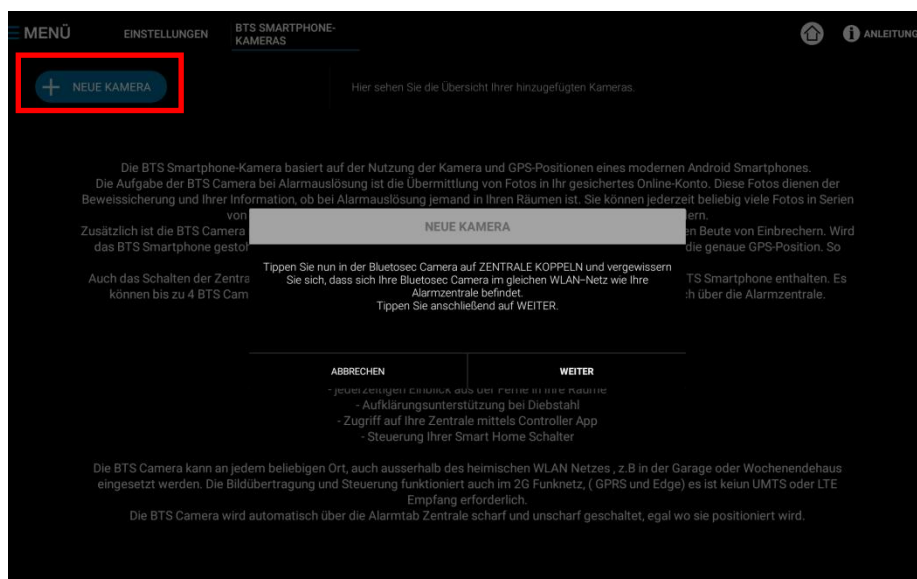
MENÜ EINSTELLUNGEN BTS SMARTPHONE-KAMERAS ANLEITUNG

NEUE KAMERA

Hier sehen Sie die Übersicht Ihrer hinzugefügten Kameras.

Die BTS Smartphone-Kamera basiert auf der Nutzung der Kamera und GPS-Positionen eines modernen Android Smartphones. Die Aufgabe der BTS Camera bei Alarmauslösung ist die Übermittlung von Fotos in Ihr gesichertes Online-Konto. Diese Fotos dienen der Beweissicherung und Ihrer Information, ob bei Alarmauslösung jemand in Ihren Räumen ist. Sie können jederzeit beliebig viele Fotos in Serien von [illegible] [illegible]ern.

Zusätzlich ist die BTS Camera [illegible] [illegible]n Beute von Einbrechern. Wird das BTS Smartphone gestol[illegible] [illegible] die genaue GPS-Position. So

Auch das Schalten der Zentra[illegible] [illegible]TS Smartphone enthalten. Es können bis zu 4 BTS Cam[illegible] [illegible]h über die Alarmzentrale.

NEUE KAMERA

Tippen Sie nun in der Bluetosec Camera auf ZENTRALE KOPPELN und vergewissern Sie sich, dass sich Ihre Bluetosec Camera im gleichen WLAN–Netz wie Ihre Alarmzentrale befindet.
Tippen Sie anschließend auf WEITER.

ABBRECHEN WEITER

- jederzeitigen Einblick aus der Ferne in Ihre Räume
- Aufklärungsunterstützung bei Diebstahl
- Zugriff auf Ihre Zentrale mittels Controller App
- Steuerung Ihrer Smart Home Schalter

Die BTS Camera kann an jedem beliebigen Ort, auch ausserhalb des heimischen WLAN Netzes , z.B in der Garage oder Wochenendehaus eingesetzt werden. Die Bildübertragung und Steuerung funktioniert auch im 2G Funknetz, ( GPRS und Edge) es ist keiun UMTS oder LTE Empfang erforderlich.
Die BTS Camera wird automatisch über die Alarmtab Zentrale scharf und unscharf geschaltet, egal wo sie positioniert wird.